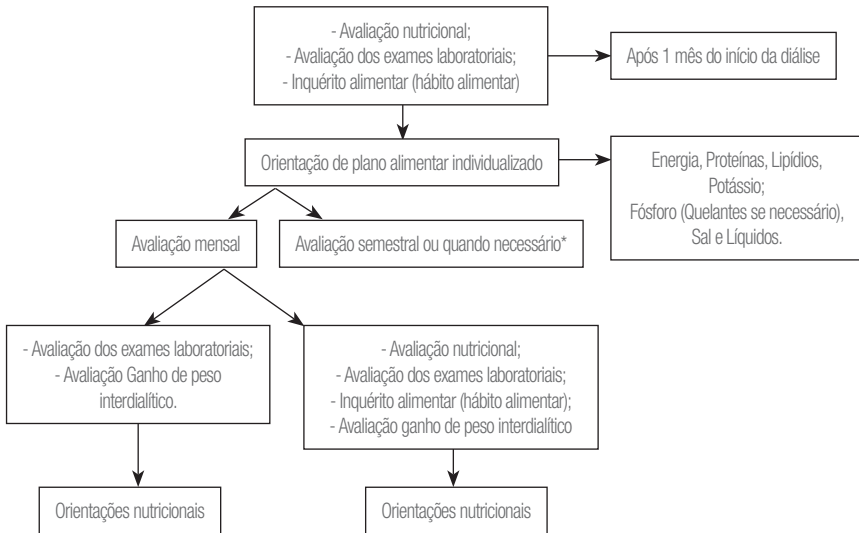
- Avaliação nutricional;
- Avaliação dos exames laboratoriais;
- Inquérito alimentar (hábito alimentar)

Após 1 mês do início da diálise

Orientação de plano alimentar individualizado

Energia, Proteínas, Lipídios, Potássio;
Fósforo (Quelantes se necessário), Sal e Líquidos.

Avaliação mensal

Avaliação semestral ou quando necessário*

- Avaliação dos exames laboratoriais;
- Avaliação Ganho de peso interdialítico.

- Avaliação nutricional;
- Avaliação dos exames laboratoriais;
- Inquérito alimentar (hábito alimentar);
- Avaliação ganho de peso interdialítico

Orientações nutricionais

Orientações nutricionais